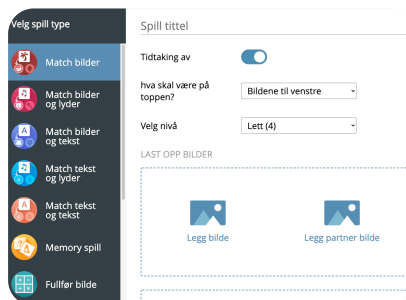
Velg spill type

Match bilder

Match bilder og lyder

Match bilder og tekst

Match tekst og lyder

Match tekst og tekst

Memory spill

Fullfør bilde

Spill tittel

Tidtaking av

hva skal være på toppen?

Bildene til venstre

Velg nivå

Lett (4)

LAST OPP BILDER

Legg bilde

Legg partner bilde